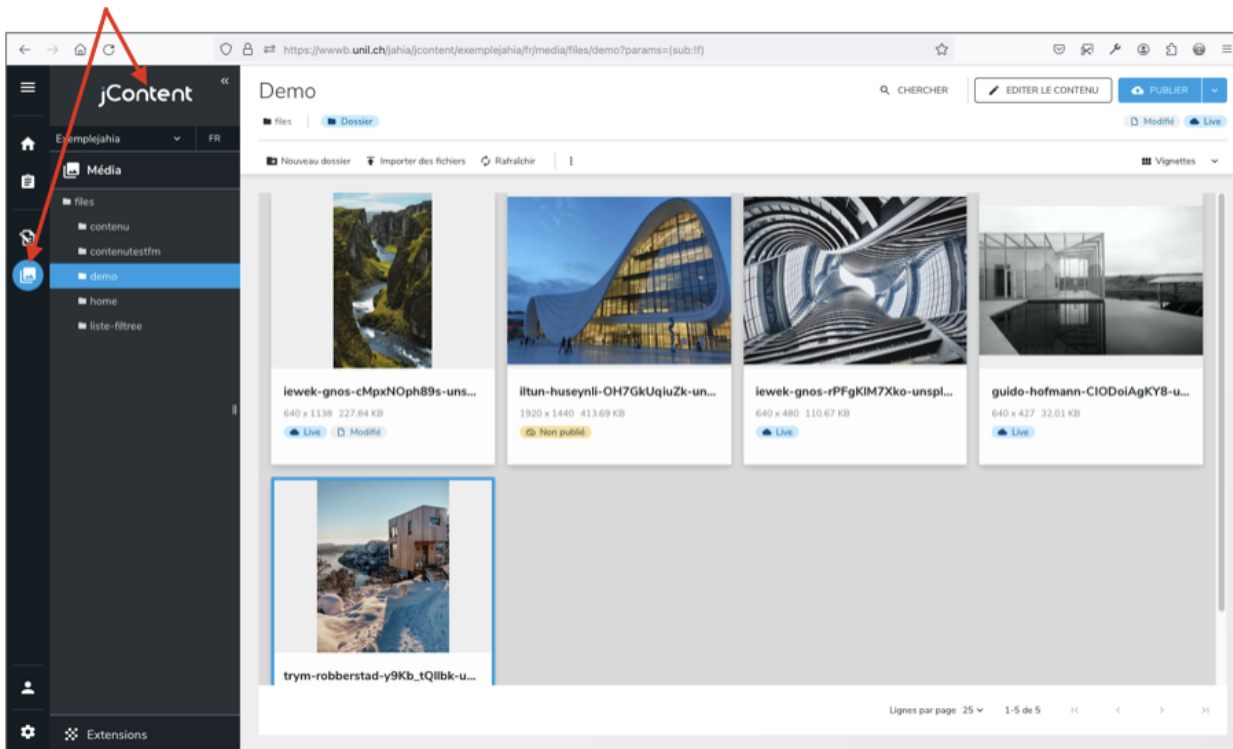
https://wwwb.unil.ch/jahia/jcontent/exemplejahia/fr/media/files/demo?params=(sub:!f)

jContent

Exemplejahia FR

Média

files
contenu
contenutestfm
demo
home
liste-filtree

Extensions

Demo

CHERCHER
EDITER LE CONTENU
PUBLIER

files | Dossier

Modifié Live

Nouveau dossier
Importer des fichiers
Rafraîchir

Vignettes

iewek-gnos-cMpxNOph89s-uns...
640 x 1138 227.84 KB
Live Modifié

iltun-huseynli-OH7GkUqiuZk-un...
1920 x 1440 413.69 KB
Non publié

iewek-gnos-rPFgKIM7Xko-unspl...
640 x 480 110.67 KB
Live

guido-hofmann-ClODoiAgKY8-u...
640 x 427 32.01 KB
Live

trym-robberstad-y9Kb_tQllbk-u...

Lignes par page 25
1-5 de 5